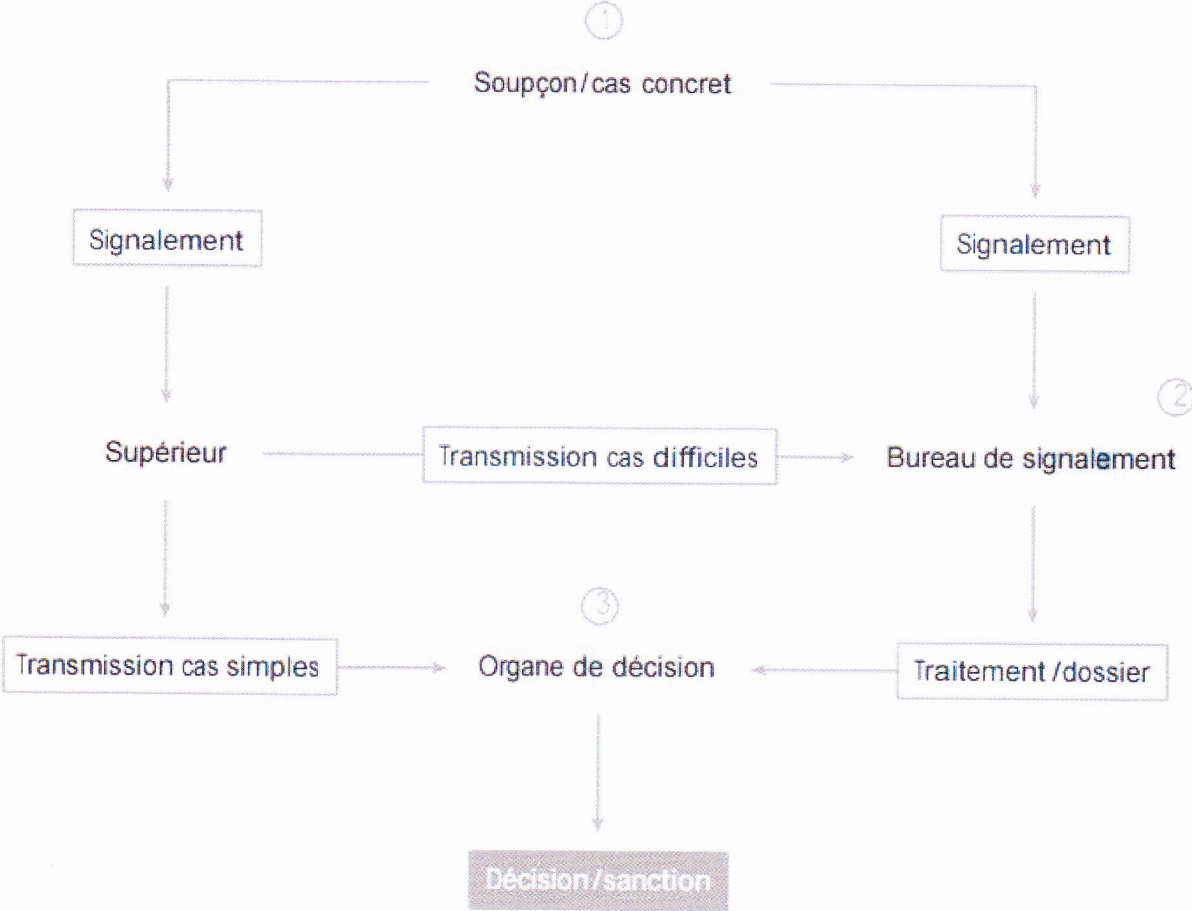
①

Soupçon/cas concret

Signalement

Signalement

②

Supérieur

Transmission cas difficiles

Bureau de signalement

③

Transmission cas simples

Organe de décision

Traitement/dossier

Décision/sanction